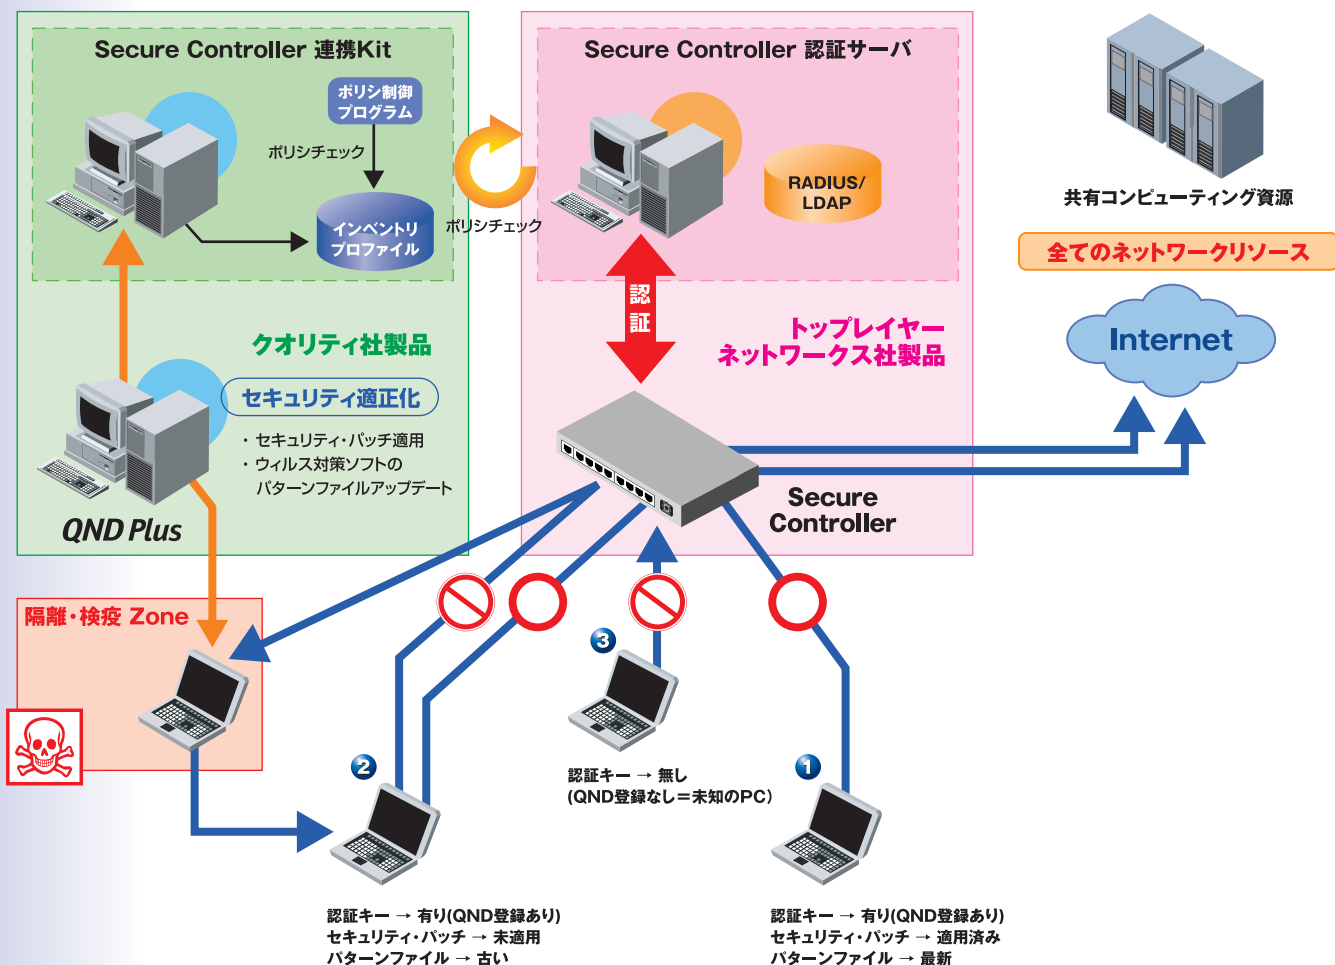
Secure Controller 連携Kit

ポリシ制御プログラム

ポリシチェック

インベントリプロファイル

ポリシチェック

Secure Controller 認証サーバ

RADIUS/ LDAP

共有コンピューティング資源

全てのネットワークリソース

Internet

認証

クオリティ社製品

トップレイヤーネットワークス社製品

セキュリティ適正化

・セキュリティ・パッチ適用
・ウィルス対策ソフトのパターンファイルアップデート

QND Plus

Secure Controller

隔離・検疫 Zone

3

認証キー → 無し
(QND登録なし＝未知のPC)

2

1

認証キー → 有り(QND登録あり)
セキュリティ・パッチ → 未適用
パターンファイル → 古い

認証キー → 有り(QND登録あり)
セキュリティ・パッチ → 適用済み
パターンファイル → 最新